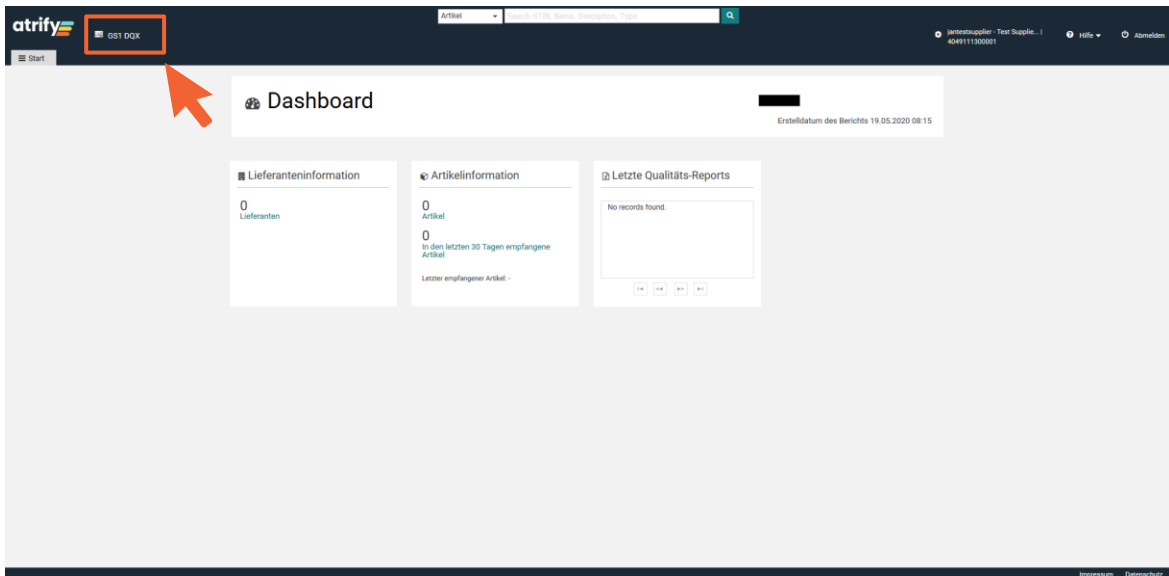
atrify

GS1 DQX

Artikel

Search GTIN, Name, Description, Type

jantestsupplier - Test Supplie... | 4049111300001

Hilfe

Abmelden

Start

Dashboard

Erstelldatum des Berichts 19.05.2020 08:15

Lieferanteninformation

0
Lieferanten

Artikelinformation

0
Artikel

0
In den letzten 30 Tagen empfangene Artikel

Letzter empfangener Artikel: -

Letzte Qualitäts-Reports

No records found.

Impressum Datenschutz